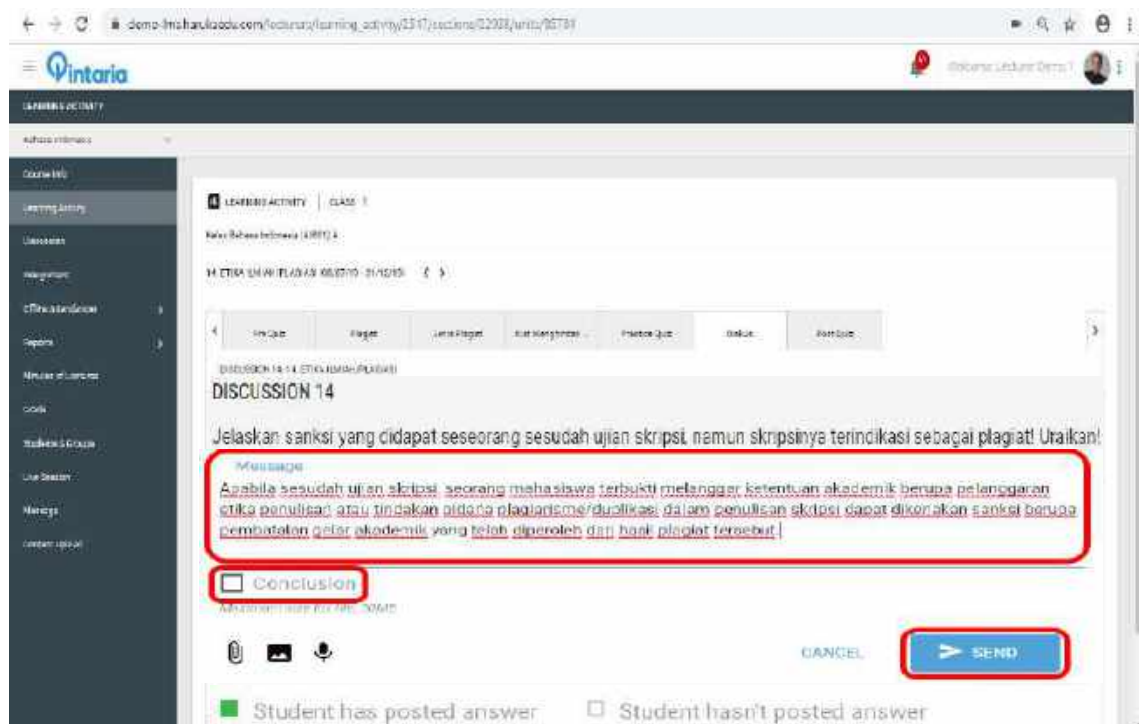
demo-fmsharukoddu.com/lecturer/learning_activity/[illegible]

Pintaria

Welcome, Lecturer Demo 1

LEARNING ACTIVITY

Bahasa Indonesia

Course Info

Learning Activity

Discussion

Assignment

Offline attendance

Reports

Minutes of Lectures

Grade

Students & Groups

Live Session

Message

Content Upload

LEARNING ACTIVITY | CLASS 1

Kelas Bahasa Indonesia (AB01) A

14 ETIKA ILMIAH PLAGIASI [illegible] < >

Pre Quiz | Plagiat | Jenis Plagiat | Kiat Menghindari ... | Practice Quiz | Diskusi | Post Quiz

DISCUSSION 14 14 ETIKA ILMIAH PLAGIASI

DISCUSSION 14

Jelaskan sanksi yang didapat seseorang sesudah ujian skripsi, namun skripsinya terindikasi sebagai plagiat! Uraikan!

Message

Apabila sesudah ujian skripsi seorang mahasiswa terbukti melanggar ketentuan akademik berupa pelanggaran etika penulisan atau tindakan pidana plagiarisme/duplikasi dalam penulisan skripsi dapat dikenakan sanksi berupa pembatalan gelar akademik yang telah diperoleh dari hasil plagiat tersebut.

Conclusion

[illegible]

CANCEL

SEND

Student has posted answer

Student hasn't posted answer